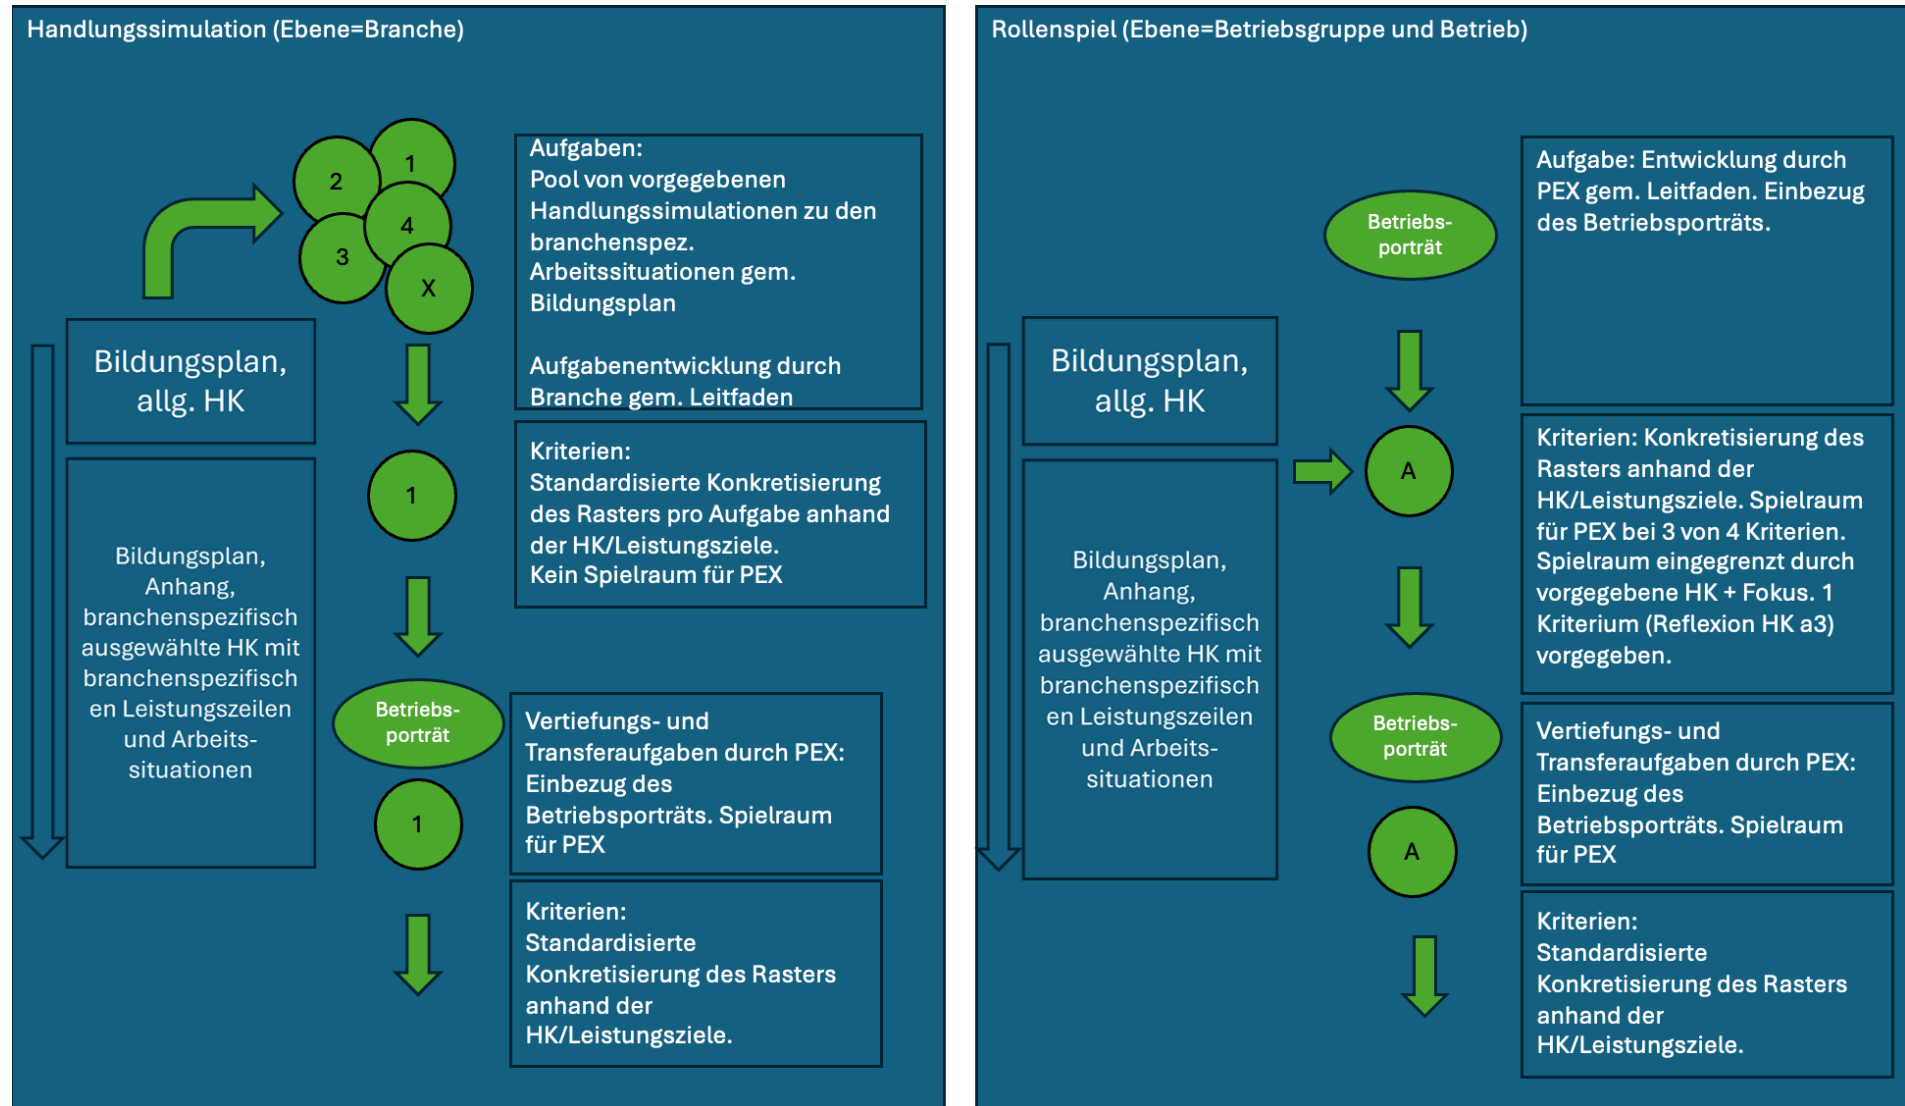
Handlungssimulation (Ebene=Branche)

2
1
4
3
X

Aufgaben:
Pool von vorgegebenen Handlungssimulationen zu den branchenspez. Arbeitssituationen gem. Bildungsplan

Aufgabenentwicklung durch Branche gem. Leitfaden

Bildungsplan, allg. HK

Bildungsplan, Anhang, branchenspezifisch ausgewählte HK mit branchenspezifisch en Leistungszeilen und Arbeits-situationen

1

Kriterien:
Standardisierte Konkretisierung des Rasters pro Aufgabe anhand der HK/Leistungsziele.
Kein Spielraum für PEX

Betriebs-porträt

1

Vertiefungs- und Transferaufgaben durch PEX: Einbezug des Betriebsporträts. Spielraum für PEX

Kriterien:
Standardisierte Konkretisierung des Rasters anhand der HK/Leistungsziele.

Rollenspiel (Ebene=Betriebsgruppe und Betrieb)

Betriebs-porträt

Aufgabe: Entwicklung durch PEX gem. Leitfaden. Einbezug des Betriebsporträts.

Bildungsplan, allg. HK

Bildungsplan, Anhang, branchenspezifisch ausgewählte HK mit branchenspezifisch en Leistungszeilen und Arbeits-situationen

A

Kriterien: Konkretisierung des Rasters anhand der HK/Leistungsziele. Spielraum für PEX bei 3 von 4 Kriterien. Spielraum eingegrenzt durch vorgegebene HK + Fokus. 1 Kriterium (Reflexion HK a3) vorgegeben.

Betriebs-porträt

A

Vertiefungs- und Transferaufgaben durch PEX: Einbezug des Betriebsporträts. Spielraum für PEX

Kriterien:
Standardisierte Konkretisierung des Rasters anhand der HK/Leistungsziele.